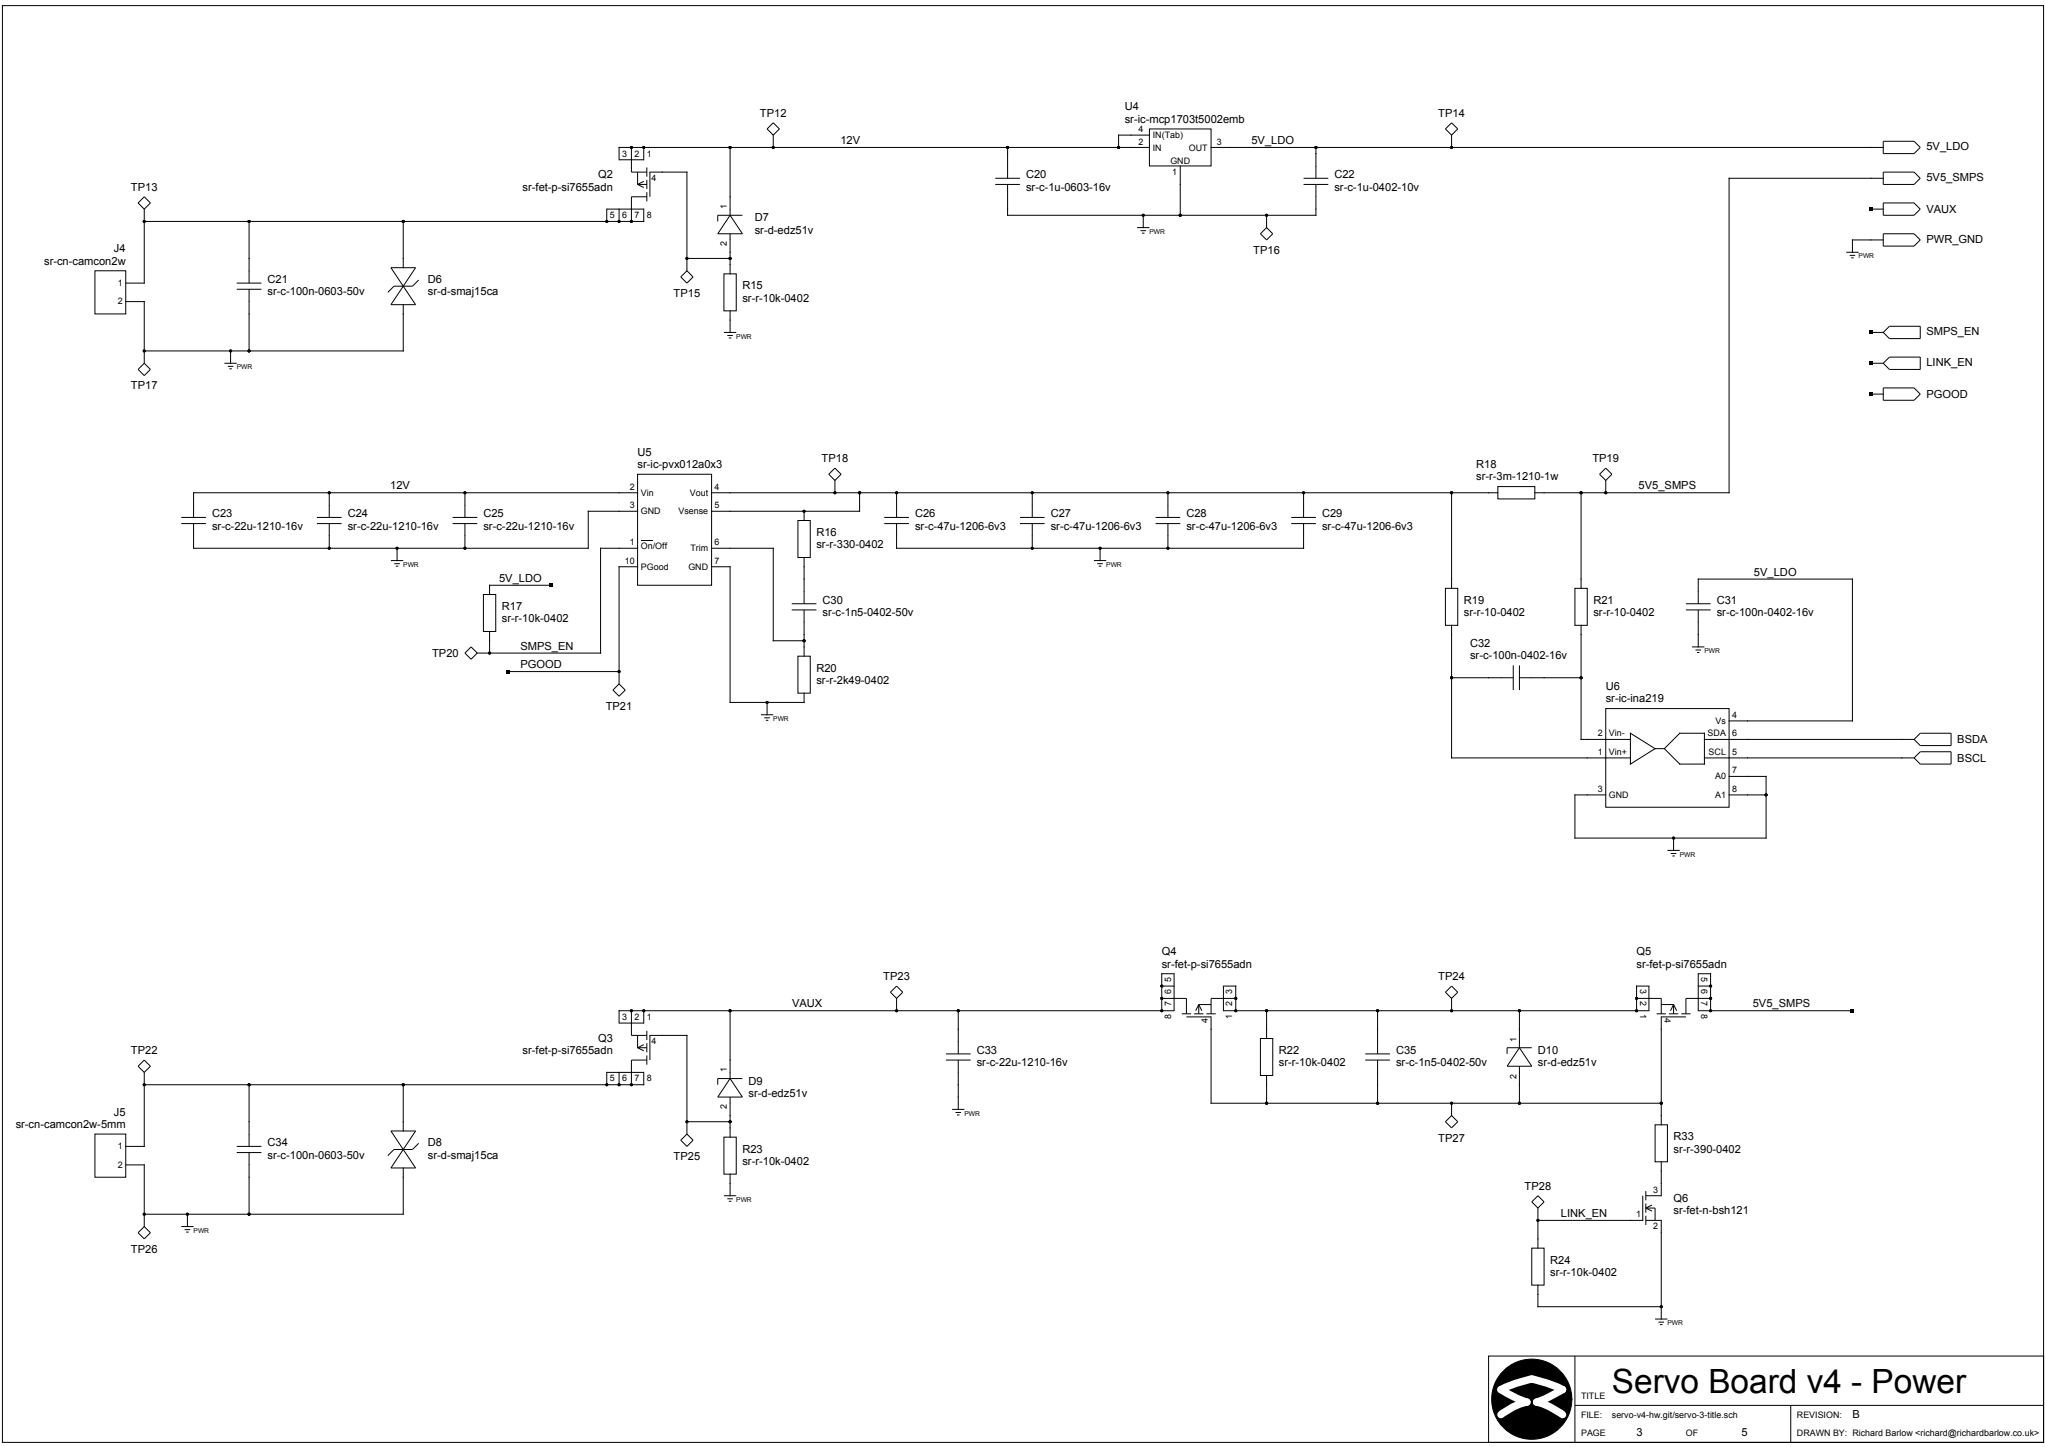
TP12
12V
U4
sr-ic-mcp1703t5002emb
4
IN(Tab)
2
IN
OUT
3
GND
1
5V_LDO
TP14
5V_LDO
5V5_SMPS
VAUX
PWR_GND
PWR
3 2 1
Q2
sr-fet-p-si7655adn
4
5 6 7 8
D7
sr-d-edz51v
C20
sr-c-1u-0603-16v
PWR
C22
sr-c-1u-0402-10v
TP16
TP13
J4
sr-cn-camcon2w
1
2
C21
sr-c-100n-0603-50v
D6
sr-d-smaj15ca
TP15
R15
sr-r-10k-0402
PWR
PWR
TP17
SMPS_EN
LINK_EN
PGOOD
U5
sr-ic-pvx012a0x3
TP18
12V
2 Vin
3 GND
1 On/Off
10 PGood
Vout 4
Vsense 5
Trim 6
GND 7
C23
sr-c-22u-1210-16v
C24
sr-c-22u-1210-16v
C25
sr-c-22u-1210-16v
PWR
R16
sr-r-330-0402
C26
sr-c-47u-1206-6v3
C27
sr-c-47u-1206-6v3
C28
sr-c-47u-1206-6v3
C29
sr-c-47u-1206-6v3
PWR
R18
sr-r-3m-1210-1w
TP19
5V5_SMPS
5V_LDO
R17
sr-r-10k-0402
TP20
SMPS_EN
PGOOD
TP21
C30
sr-c-1n5-0402-50v
R20
sr-r-2k49-0402
PWR
R19
sr-r-10-0402
R21
sr-r-10-0402
5V_LDO
C31
sr-c-100n-0402-16v
PWR
C32
sr-c-100n-0402-16v
U6
sr-ic-ina219
2 Vin-
1 Vin+
3 GND
Vs 4
SDA 6
SCL 5
A0 7
A1 8
BSDA
BSCL
PWR
Q4
sr-fet-p-si7655adn
TP23
VAUX
TP24
Q5
sr-fet-p-si7655adn
5V5_SMPS
Q3
sr-fet-p-si7655adn
TP22
J5
sr-cn-camcon2w-5mm
1
2
C34
sr-c-100n-0603-50v
D8
sr-d-smaj15ca
D9
sr-d-edz51v
TP25
R23
sr-r-10k-0402
PWR
C33
sr-c-22u-1210-16v
PWR
R22
sr-r-10k-0402
C35
sr-c-1n5-0402-50v
D10
sr-d-edz51v
TP27
R33
sr-r-390-0402
TP28
LINK_EN
Q6
sr-fet-n-bsh121
R24
sr-r-10k-0402
PWR
PWR
TP26
TITLE Servo Board v4 - Power
FILE: servo-v4-hw.git/servo-3-title.sch
REVISION: B
PAGE 3 OF 5
DRAWN BY: Richard Barlow <richard@richardbarlow.co.uk>